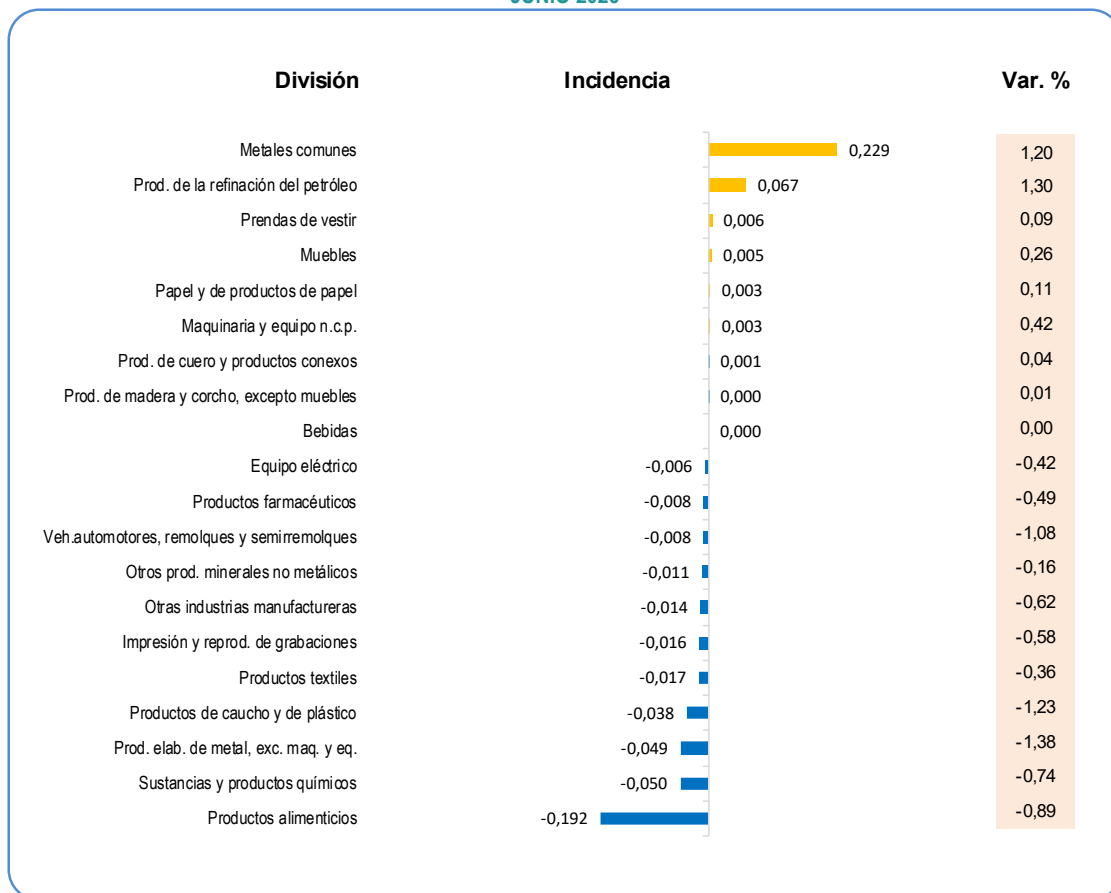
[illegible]

| División | Incidencia | Var. % |
|---|---|---|
| Metales comunes | 0,229 | 1,20 |
| Prod. de la refinación del petróleo | 0,067 | 1,30 |
| Prendas de vestir | 0,006 | 0,09 |
| Muebles | 0,005 | 0,26 |
| Papel y de productos de papel | 0,003 | 0,11 |
| Maquinaria y equipo n.c.p. | 0,003 | 0,42 |
| Prod. de cuero y productos conexos | 0,001 | 0,04 |
| Prod. de madera y corcho, excepto muebles | 0,000 | 0,01 |
| Bebidas | 0,000 | 0,00 |
| Equipo eléctrico | -0,006 | -0,42 |
| Productos farmacéuticos | -0,008 | -0,49 |
| Veh.automotores, remolques y semirremolques | -0,008 | -1,08 |
| Otros prod. minerales no metálicos | -0,011 | -0,16 |
| Otras industrias manufactureras | -0,014 | -0,62 |
| Impresión y reprod. de grabaciones | -0,016 | -0,58 |
| Productos textiles | -0,017 | -0,36 |
| Productos de caucho y de plástico | -0,038 | -1,23 |
| Prod. elab. de metal, exc. maq. y eq. | -0,049 | -1,38 |
| Sustancias y productos químicos | -0,050 | -0,74 |
| Productos alimenticios | -0,192 | -0,89 |